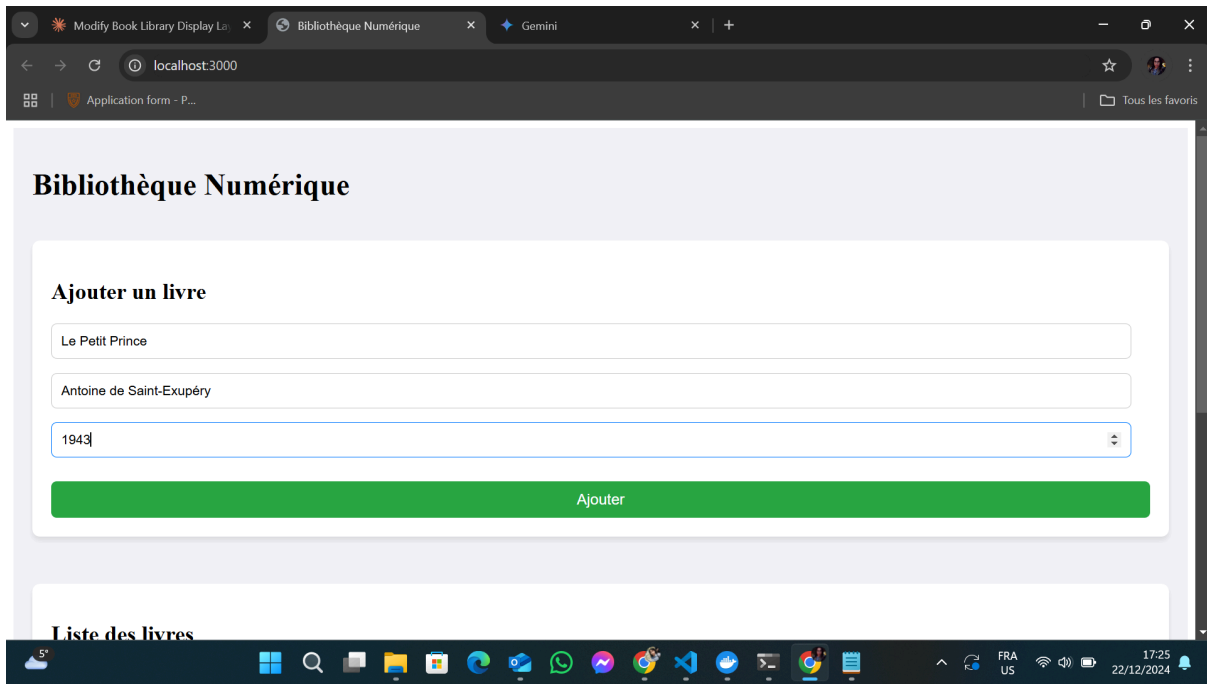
Modify Book Library Display La
Bibliothèque Numérique
Gemini

localhost:3000

Application form - P...
Tous les favoris

Bibliothèque Numérique

Ajouter un livre

Le Petit Prince

Antoine de Saint-Exupéry

1943

Ajouter

Liste des livres

5°

FRA
US

17:25
22/12/2024